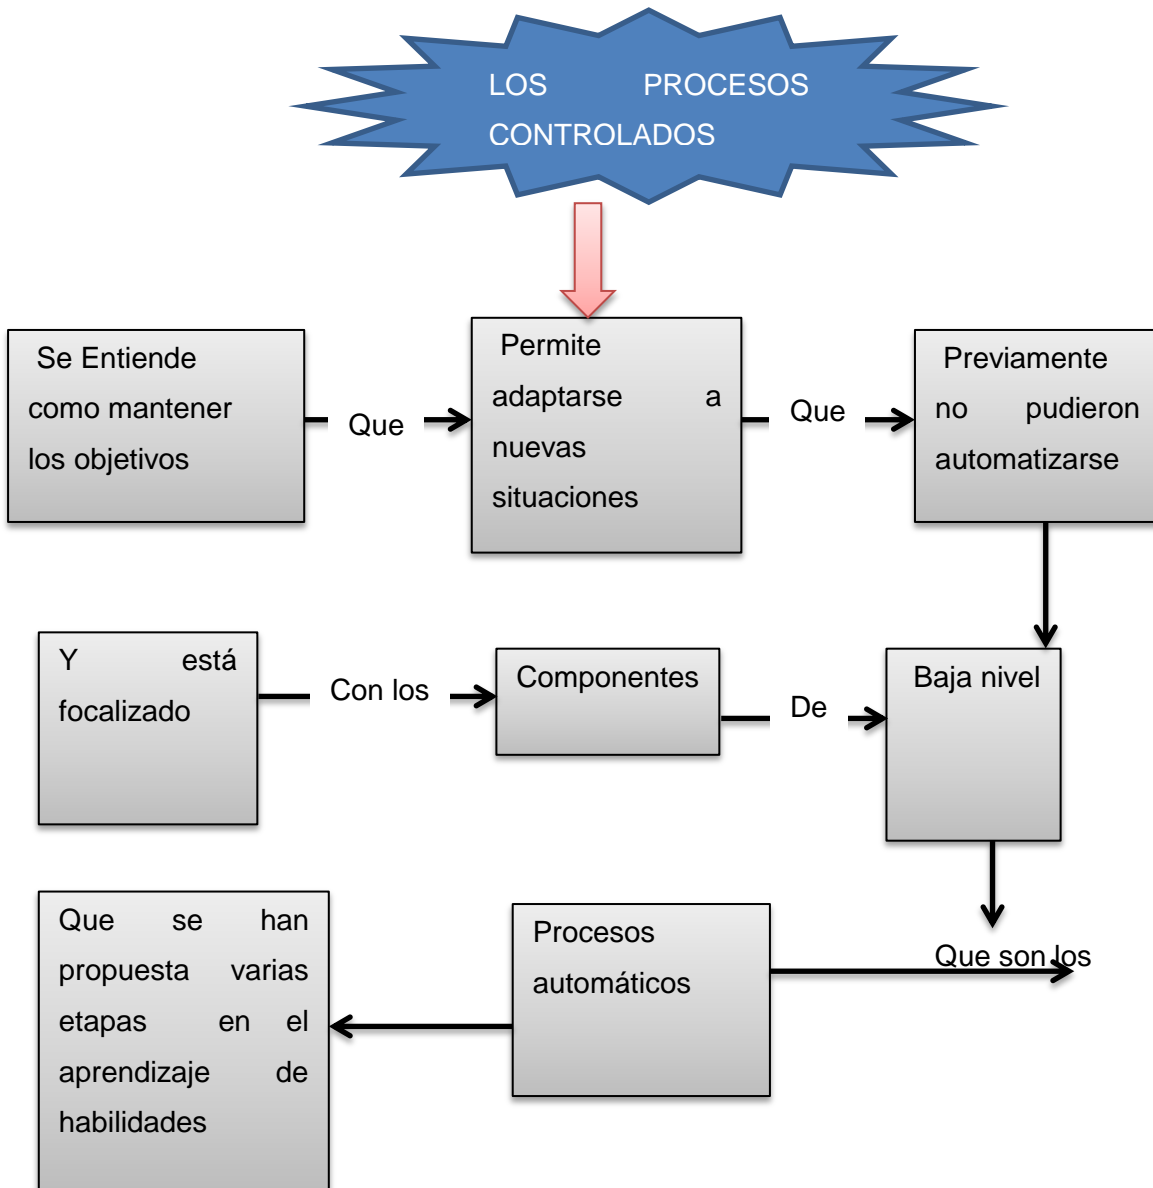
LOS PROCESOS CONTROLADOS

Se Entiende como mantener los objetivos

Que

Permite adaptarse a nuevas situaciones

Que

Previamente no pudieron automatizarse

Y está focalizado

Con los

Componentes

De

Baja nivel

Que son los

Procesos automáticos

Que se han propuesta varias etapas en el aprendizaje de habilidades